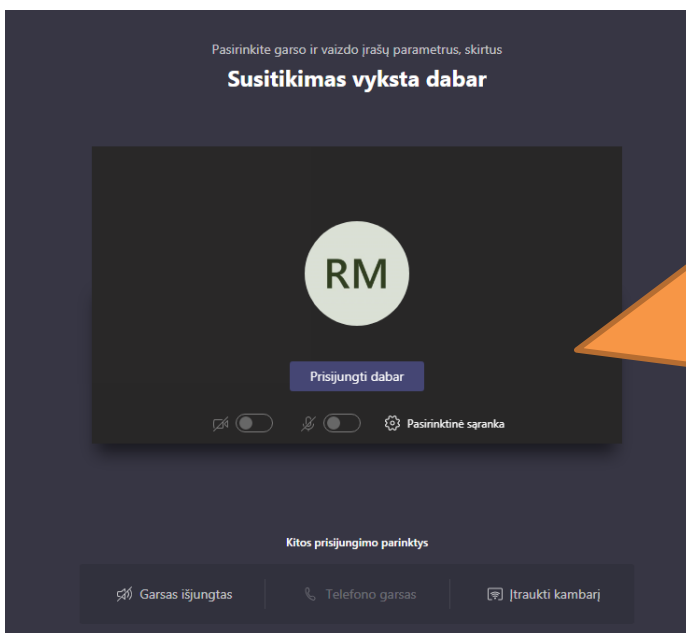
Pasirinkite garso ir vaizdo įrašų parametrus, skirtus

Susitikimas vyksta dabar

RM

Prisijungti dabar

Pasirinktinė sąranka

Kitos prisijungimo parinktys

Garsas išjungtas

Telefono garsas

Įtraukti kambarį